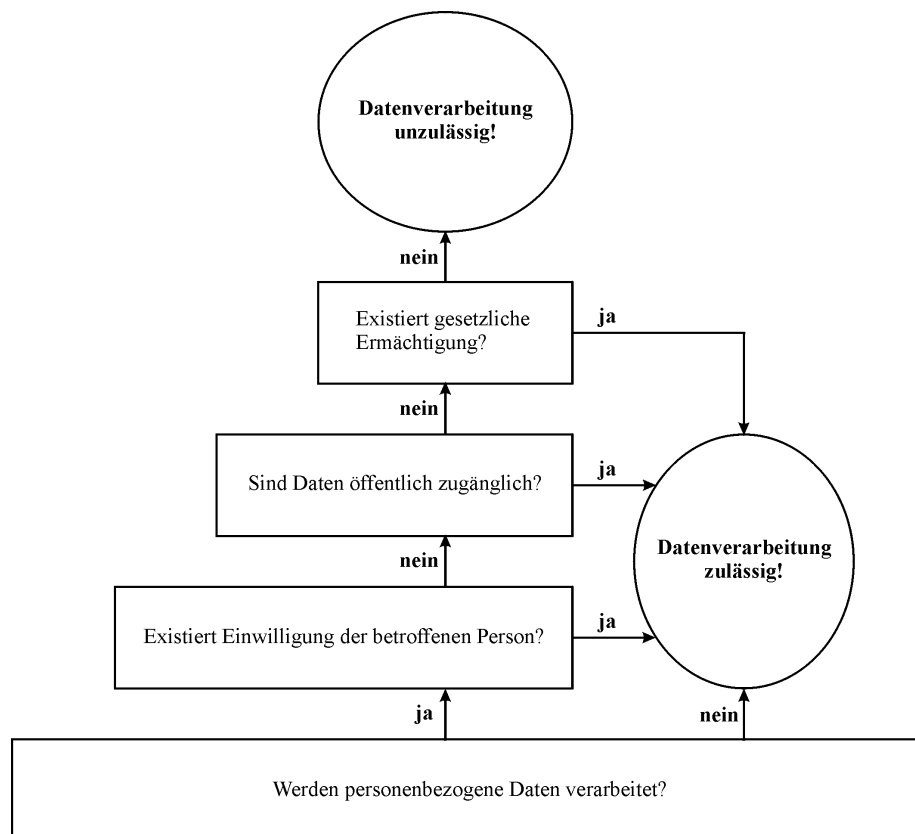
Datenverarbeitung unzulässig!

nein

Existiert gesetzliche Ermächtigung?

ja

nein

Sind Daten öffentlich zugänglich?

ja

Datenverarbeitung zulässig!

nein

Existiert Einwilligung der betroffenen Person?

ja

ja

nein

Werden personenbezogene Daten verarbeitet?